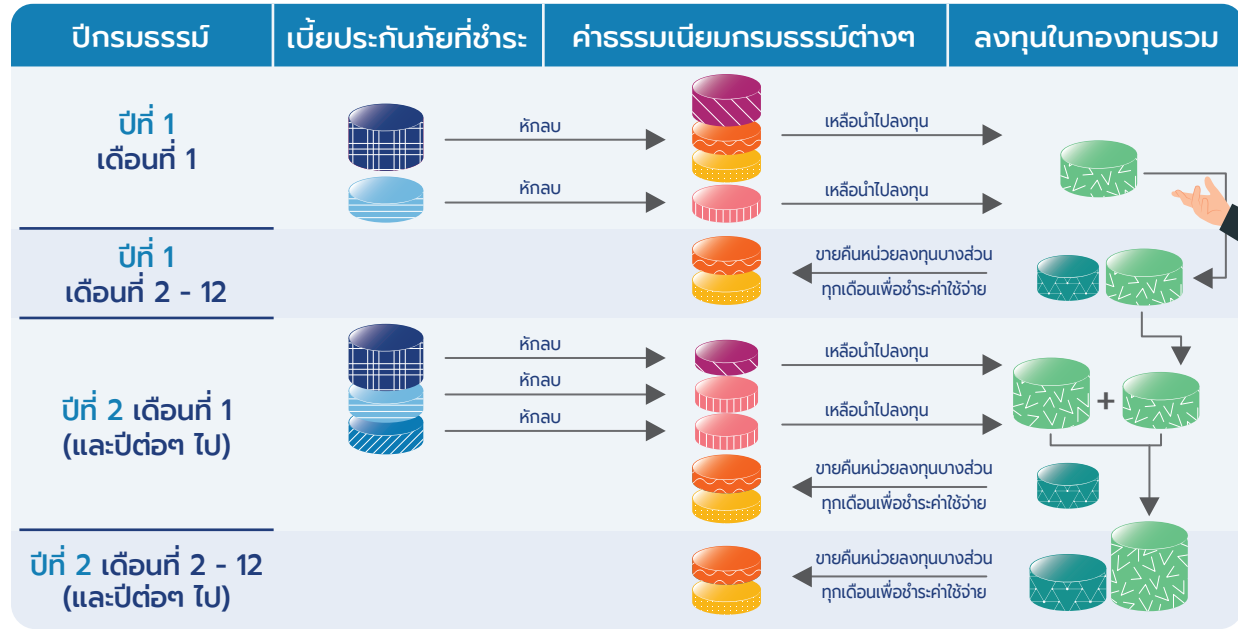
| ปีกรมธรรม์ | เบี้ยประกันภัยที่ชำระ | ค่าธรรมเนียมกรมธรรม์ต่างๆ | ลงทุนในกองทุนรวม |
|---|---|---|---|

ปีที่ 1
เดือนที่ 1

หักลบ
หักลบ
เหลือนำไปลงทุน
เหลือนำไปลงทุน

ปีที่ 1
เดือนที่ 2 - 12

ขายคืนหน่วยลงทุนบางส่วน
ทุกเดือนเพื่อชำระค่าใช้จ่าย

ปีที่ 2 เดือนที่ 1
(และปีต่อๆ ไป)

หักลบ
หักลบ
หักลบ
เหลือนำไปลงทุน
เหลือนำไปลงทุน
+
ขายคืนหน่วยลงทุนบางส่วน
ทุกเดือนเพื่อชำระค่าใช้จ่าย

ปีที่ 2 เดือนที่ 2 - 12
(และปีต่อๆ ไป)

ขายคืนหน่วยลงทุนบางส่วน
ทุกเดือนเพื่อชำระค่าใช้จ่าย